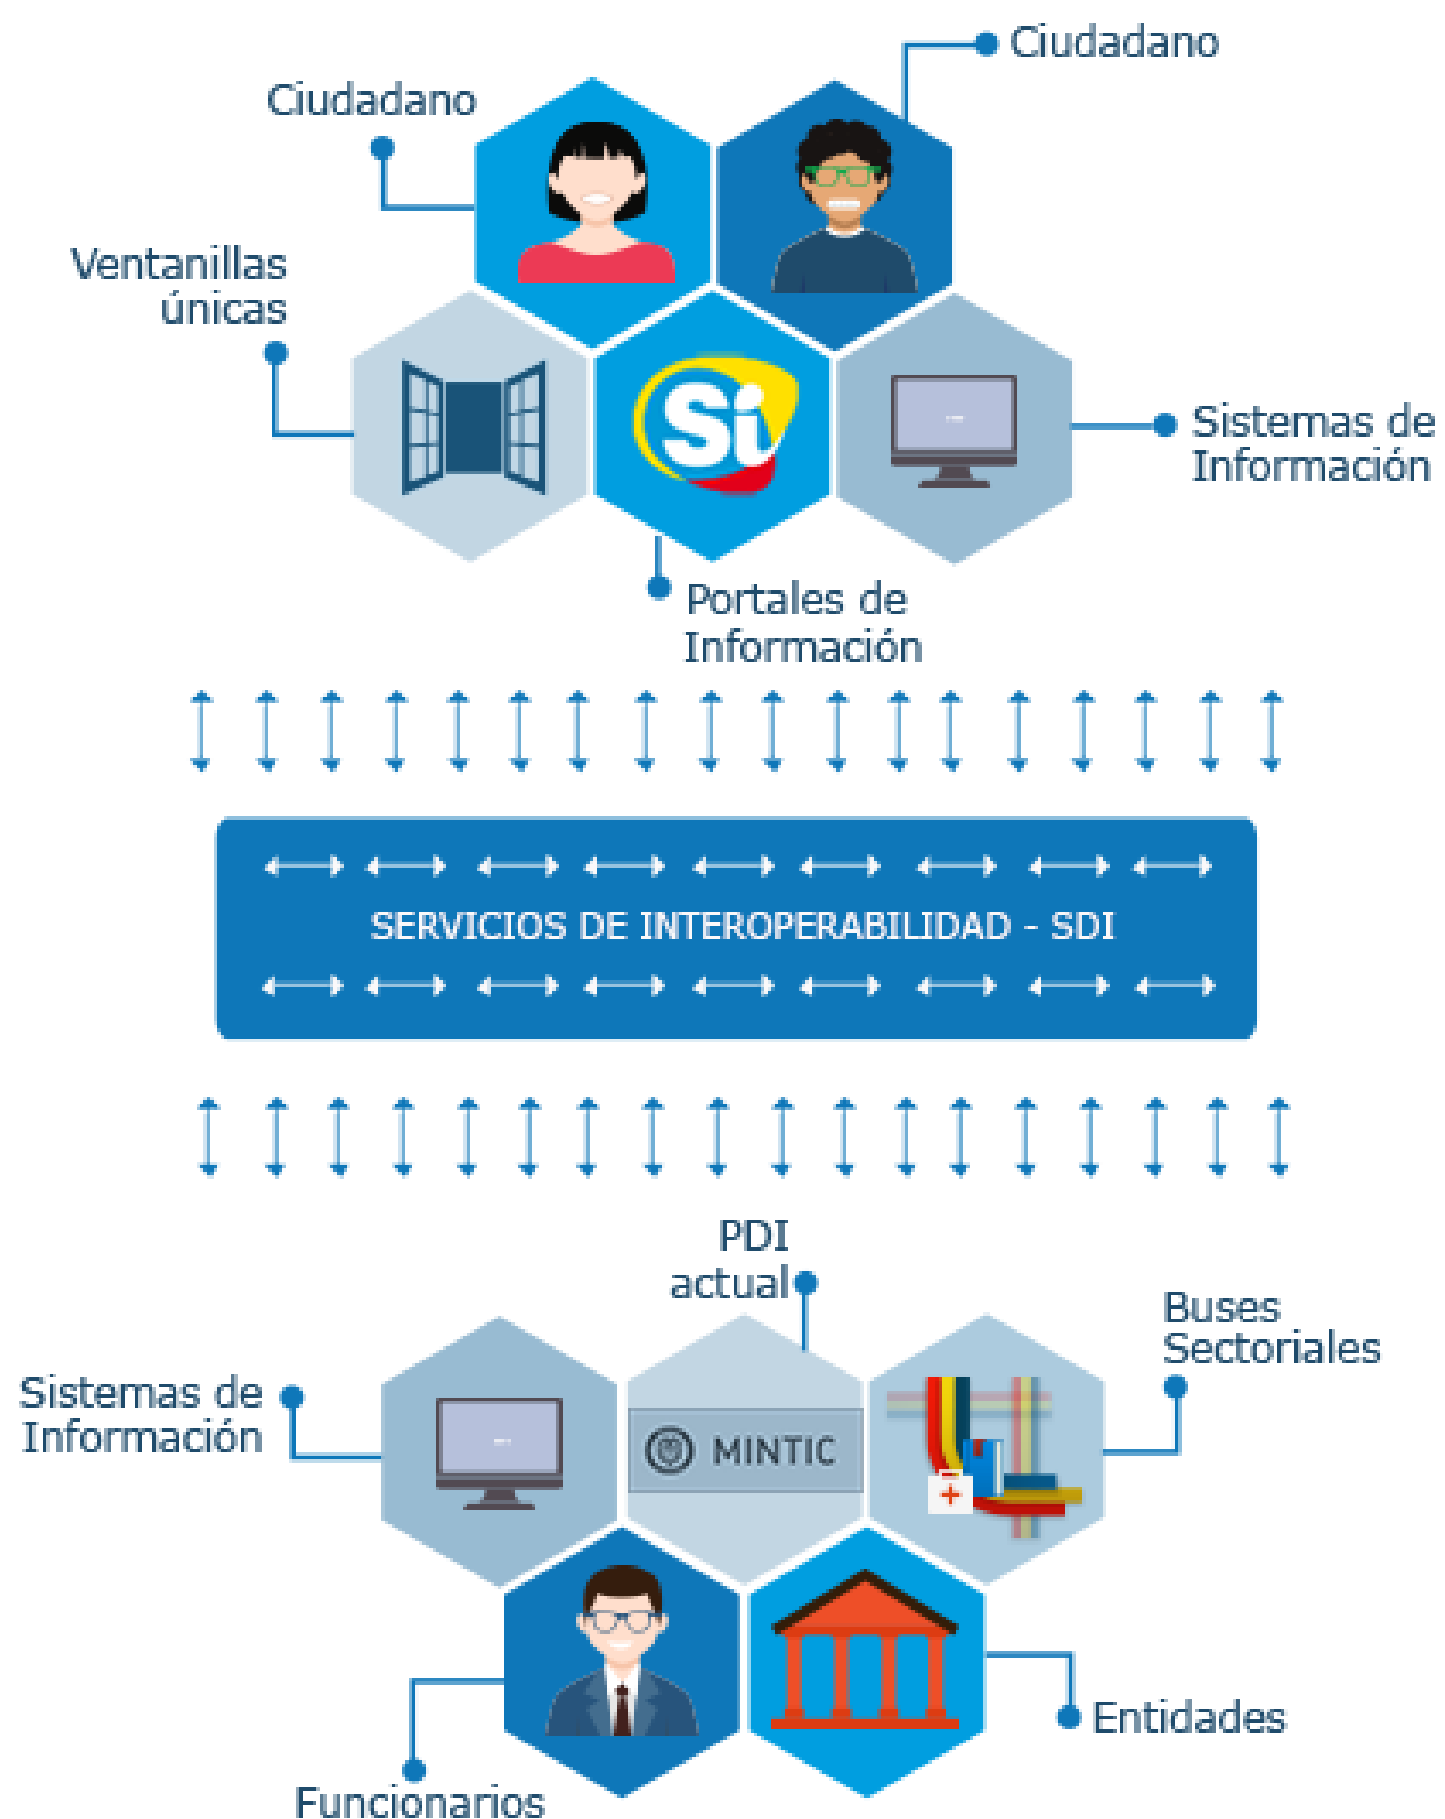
Ciudadano

Ciudadano

Ventanillas únicas

Sí

Sistemas de Información

Portales de Información

SERVICIOS DE INTEROPERABILIDAD - SDI

PDI actual

Buses Sectoriales

Sistemas de Información

MINTIC

Entidades

Funcionarios